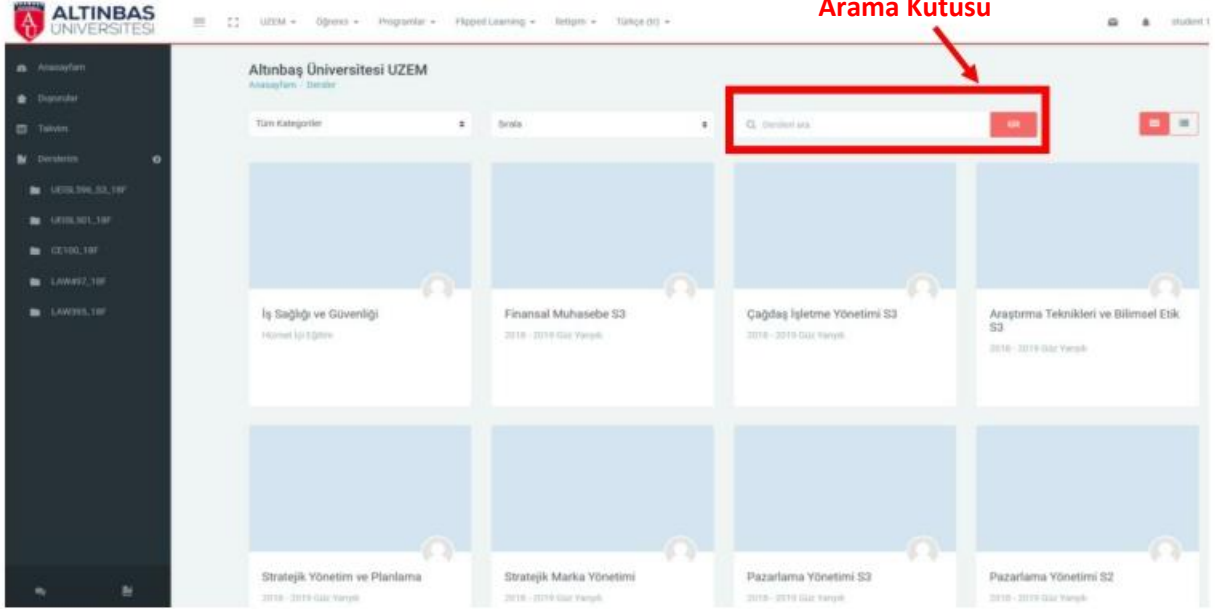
ALTINBAS ÜNIVERSITESI

UZEM ▾ Öğrenci ▾ Programlar ▾ Flipped Learning ▾ İletişim ▾ Türkçe (tr) ▾

Arama Kutusu

student 1

Anasayfam
Duyurular
Takvim
Derslerim
UESL396_S3_18F
UESL301_18F
CE100_18F
LAW497_18F
LAW395_18F

Altınbaş Üniversitesi UZEM
Anasayfam / Dersler

Tüm Kategoriler

Sırala

Dersleri ara

Git

İş Sağlığı ve Güvenliği
Hizmet İçi Eğitim

Finansal Muhasebe S3
2018 - 2019 Güz Yarıyılı

Çağdaş İşletme Yönetimi S3
2018 - 2019 Güz Yarıyılı

Araştırma Teknikleri ve Bilimsel Etik S3
2018 - 2019 Güz Yarıyılı

Stratejik Yönetim ve Planlama
2018 - 2019 Güz Yarıyılı

Stratejik Marka Yönetimi
2018 - 2019 Güz Yarıyılı

Pazarlama Yönetimi S3
2018 - 2019 Güz Yarıyılı

Pazarlama Yönetimi S2
2018 - 2019 Güz Yarıyılı